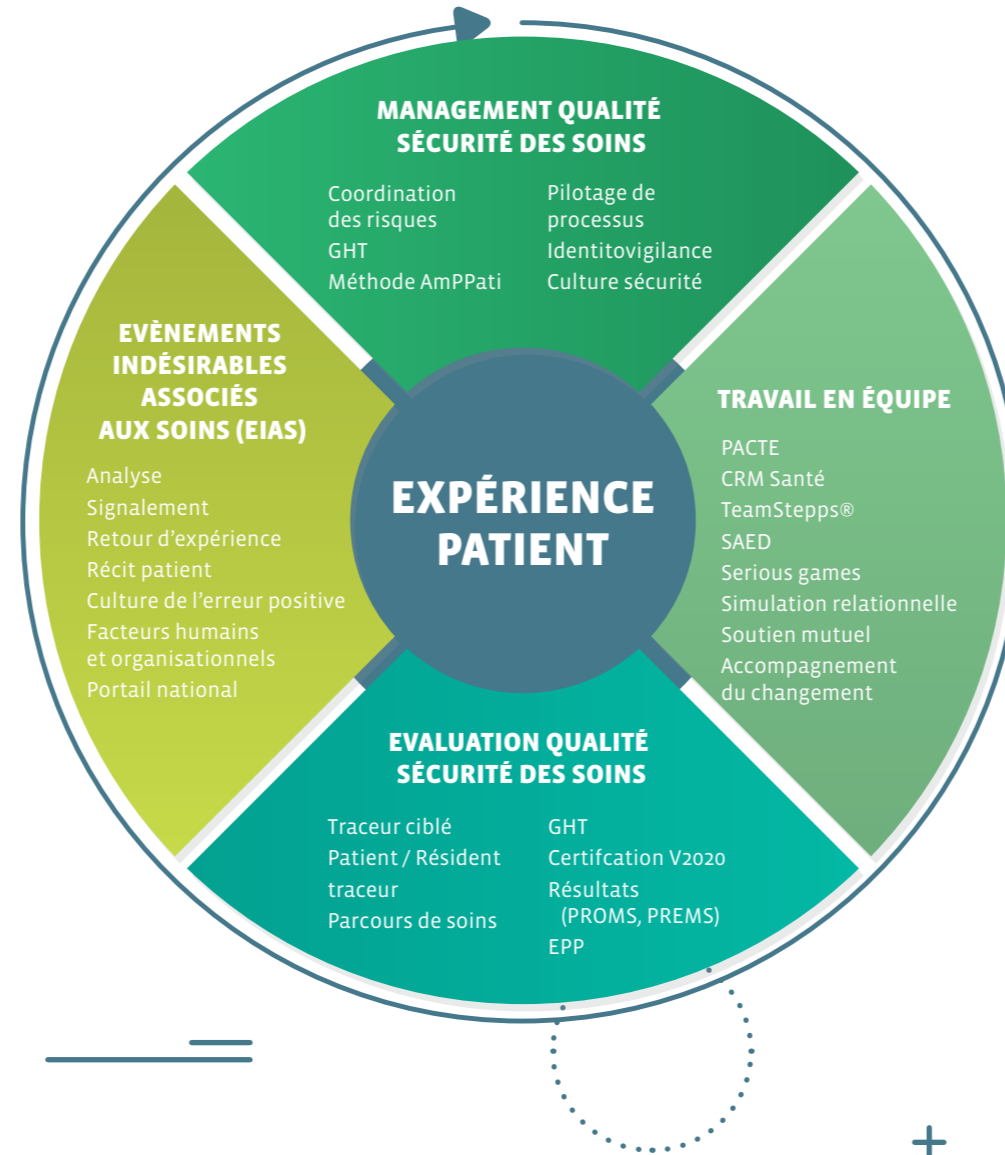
MANAGEMENT QUALITÉ
SÉCURITÉ DES SOINS

Coordination des risques
GHT
Méthode AmPPati

Pilotage de processus
Identitovigilance
Culture sécurité

EVÈNEMENTS INDÉSIRABLES ASSOCIÉS AUX SOINS (EIAS)

Analyse
Signalement
Retour d'expérience
Récit patient
Culture de l'erreur positive
Facteurs humains et organisationnels
Portail national

EXPÉRIENCE PATIENT

TRAVAIL EN ÉQUIPE

PACTE
CRM Santé
TeamStepps®
SAED
Serious games
Simulation relationnelle
Soutien mutuel
Accompagnement du changement

EVALUATION QUALITÉ
SÉCURITÉ DES SOINS

Traceur ciblé
Patient / Résident traceur
Parcours de soins

GHT
Certifcation V2020
Résultats (PROMS, PREMS)
EPP